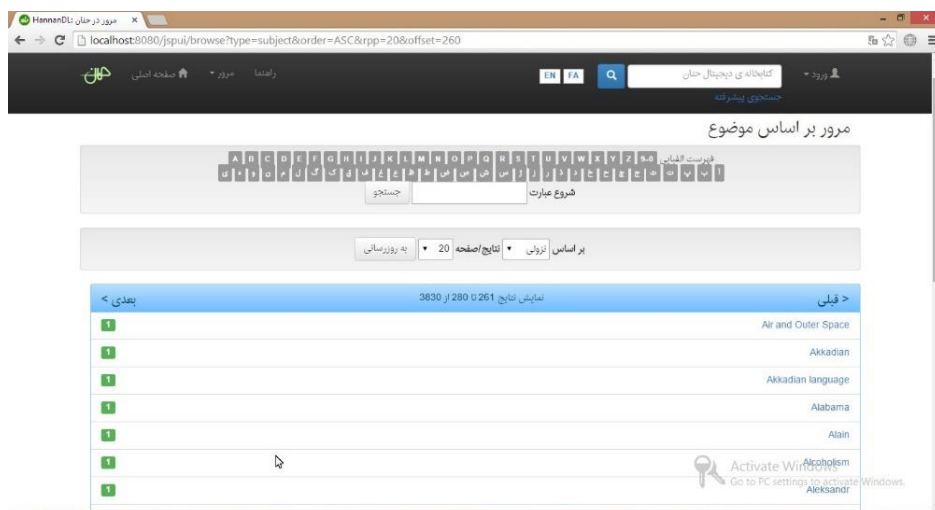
HannanDL: مرور در حنان ×
localhost:8080/jspui/browse?type=subject&order=ASC&rpp=20&offset=260

صفحه اصلی مرور راهنما
EN FA
کتابخانه ی دیجیتال حنان
ورود
جستجوی پیشرفته

مرور بر اساس موضوع

فهرست الفبایی 0-9 A B C D E F G H I J K L M N O P Q R S T U V W X Y Z
آ ا ب پ ت ث ج چ ح خ د ذ ر ز ژ س ش ص ض ط ظ ع غ ف ق ک گ ل م ن و ه ی
شروع عبارت جستجو

بر اساس نزولی نتایج/صفحه 20 به روزرسانی

< قبلی نمایش نتایج 261 تا 280 از 3830 بعدی >

| | |
|---|---|
| Air and Outer Space | 1 |
| Akkadian | 1 |
| Akkadian language | 1 |
| Alabama | 1 |
| Alain | 1 |
| Alcoholism | 1 |
| Aleksandr | 1 |

Activate Windows
Go to PC settings to activate Windows.